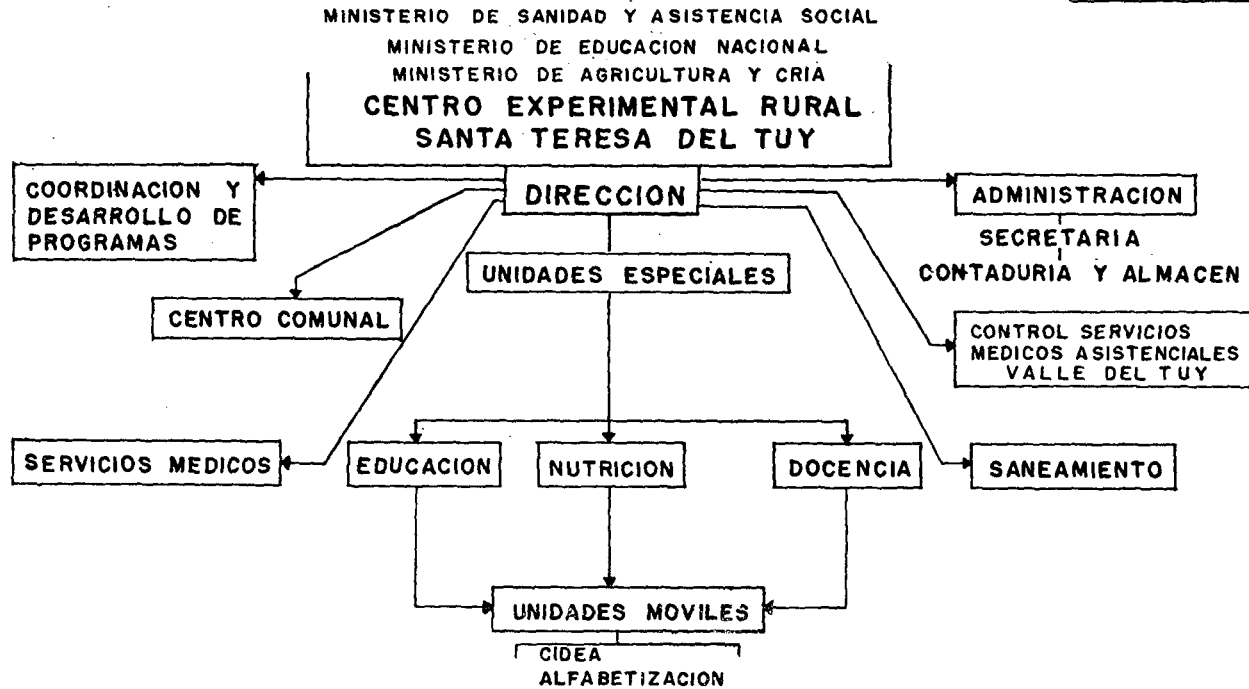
MINISTERIO DE SANIDAD Y ASISTENCIA SOCIAL
MINISTERIO DE EDUCACION NACIONAL
MINISTERIO DE AGRICULTURA Y CRIA
CENTRO EXPERIMENTAL RURAL
SANTA TERESA DEL TUY

COORDINACION Y DESARROLLO DE PROGRAMAS

DIRECCION

ADMINISTRACION
SECRETARIA
CONTADURIA Y ALMACEN

UNIDADES ESPECIALES

CENTRO COMUNAL

CONTROL SERVICIOS MEDICOS ASISTENCIALES VALLE DEL TUY

SERVICIOS MEDICOS

EDUCACION

NUTRICION

DOCENCIA

SANEAMIENTO

UNIDADES MOVILES

CIDEA
ALFABETIZACION